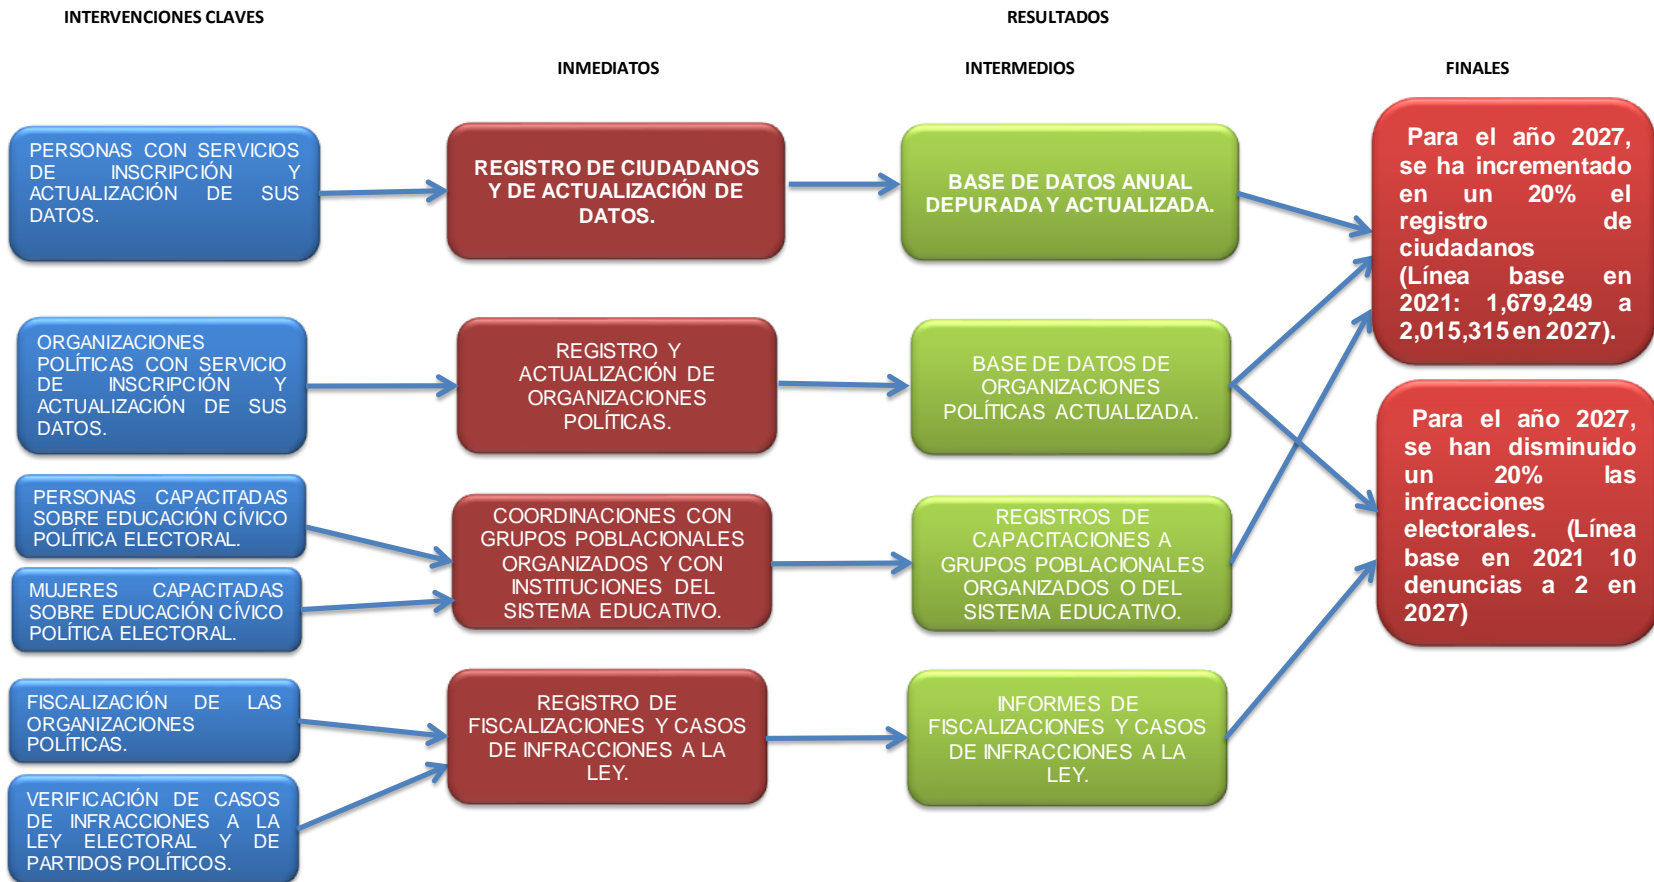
INTERVENCIONES CLAVES

RESULTADOS

INMEDIATOS

INTERMEDIOS

FINALES

PERSONAS CON SERVICIOS DE INSCRIPCIÓN Y ACTUALIZACIÓN DE SUS DATOS.

REGISTRO DE CIUDADANOS Y DE ACTUALIZACIÓN DE DATOS.

BASE DE DATOS ANUAL DEPURADA Y ACTUALIZADA.

Para el año 2027, se ha incrementado en un 20% el registro de ciudadanos (Línea base en 2021: 1,679,249 a 2,015,315 en 2027).

ORGANIZACIONES POLÍTICAS CON SERVICIO DE INSCRIPCIÓN Y ACTUALIZACIÓN DE SUS DATOS.

REGISTRO Y ACTUALIZACIÓN DE ORGANIZACIONES POLÍTICAS.

BASE DE DATOS DE ORGANIZACIONES POLÍTICAS ACTUALIZADA.

Para el año 2027, se han disminuido un 20% las infracciones electorales. (Línea base en 2021 10 denuncias a 2 en 2027)

PERSONAS CAPACITADAS SOBRE EDUCACIÓN CÍVICO POLÍTICA ELECTORAL.

MUJERES CAPACITADAS SOBRE EDUCACIÓN CÍVICO POLÍTICA ELECTORAL.

COORDINACIONES CON GRUPOS POBLACIONALES ORGANIZADOS Y CON INSTITUCIONES DEL SISTEMA EDUCATIVO.

REGISTROS DE CAPACITACIONES A GRUPOS POBLACIONALES ORGANIZADOS O DEL SISTEMA EDUCATIVO.

FISCALIZACIÓN DE LAS ORGANIZACIONES POLÍTICAS.

VERIFICACIÓN DE CASOS DE INFRACCIONES A LA LEY ELECTORAL Y DE PARTIDOS POLÍTICOS.

REGISTRO DE FISCALIZACIONES Y CASOS DE INFRACCIONES A LA LEY.

INFORMES DE FISCALIZACIONES Y CASOS DE INFRACCIONES A LA LEY.